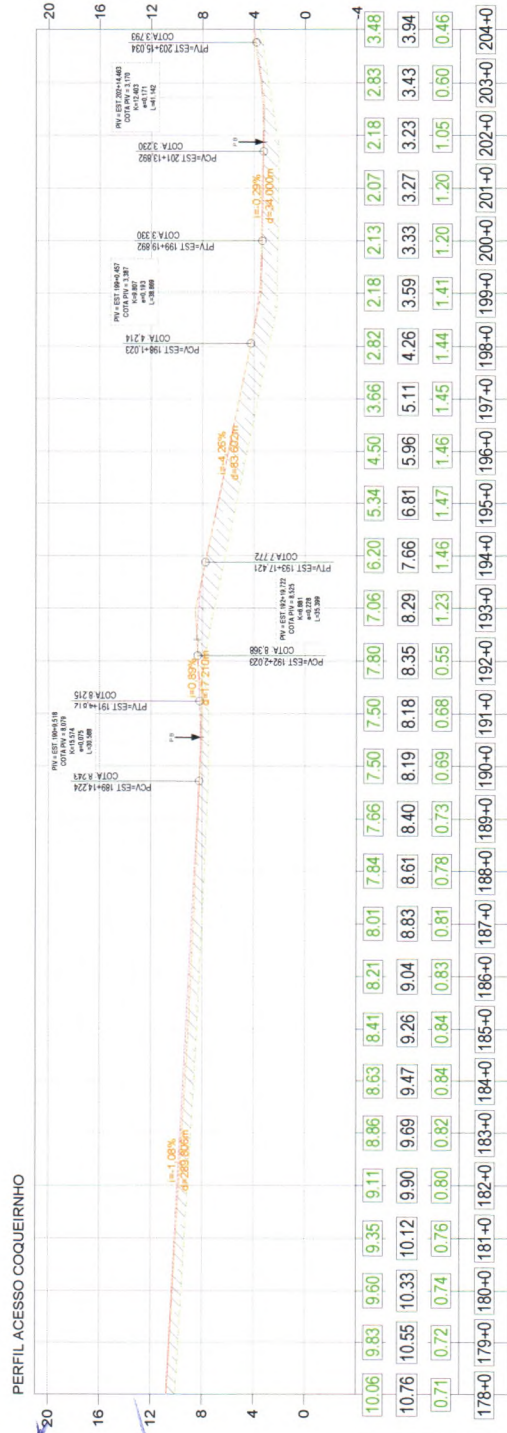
PERFIL ACESSO COQUEIRNHO

20
16
12
8
4
0
-4

i=-1,08%
d=289,806m

PIV = EST 190+6,518
COTA PIV = 8,079
K=15,574
e=0,075
L=35,588

PCV=EST 189+14,224
COTA 8,243

PTV=EST 191+18,217
COTA 8,215

i=0,89%
d=17,210m

PCV=EST 192+2,023
COTA 8,368

PIV = EST 192+19,722
COTA PIV = 8,525
K=8,881
e=0,278
L=35,399

PTV=EST 193+17,421
COTA 7,772

i=-4,26%
d=83,602m

PCV=EST 198+1,023
COTA 4,214

PIV = EST 199+0,457
COTA PIV = 3,387
K=9,807
e=0,193
L=38,869

PTV=EST 199+19,692
COTA 3,330

i=-0,29%
d=34,000m

PCV=EST 201+13,692
COTA 3,230

PIV = EST 202+4,463
COTA PIV = 3,170
K=12,603
e=0,171
L=41,142

PTV=EST 203+15,034
COTA 3,769

| 10.06 | 9.83 | 9.60 | 9.35 | 9.11 | 8.86 | 8.63 | 8.41 | 8.21 | 8.01 | 7.84 | 7.66 | 7.50 | 7.50 | 7.80 | 7.06 | 6.20 | 5.34 | 4.50 | 3.66 | 2.82 | 2.18 | 2.13 | 2.07 | 2.18 | 2.83 | 3.48 |
|---|---|---|---|---|---|---|---|---|---|---|---|---|---|---|---|---|---|---|---|---|---|---|---|---|---|---|
| 10.76 | 10.55 | 10.33 | 10.12 | 9.90 | 9.69 | 9.47 | 9.26 | 9.04 | 8.83 | 8.61 | 8.40 | 8.19 | 8.18 | 8.35 | 8.29 | 7.66 | 6.81 | 5.96 | 5.11 | 4.26 | 3.59 | 3.33 | 3.27 | 3.23 | 3.43 | 3.94 |
| 0.71 | 0.72 | 0.74 | 0.76 | 0.80 | 0.82 | 0.84 | 0.84 | 0.83 | 0.81 | 0.78 | 0.73 | 0.69 | 0.68 | 0.55 | 1.23 | 1.46 | 1.47 | 1.46 | 1.45 | 1.44 | 1.41 | 1.20 | 1.20 | 1.05 | 0.60 | 0.46 |
| 178+0 | 179+0 | 180+0 | 181+0 | 182+0 | 183+0 | 184+0 | 185+0 | 186+0 | 187+0 | 188+0 | 189+0 | 190+0 | 191+0 | 192+0 | 193+0 | 194+0 | 195+0 | 196+0 | 197+0 | 198+0 | 199+0 | 200+0 | 201+0 | 202+0 | 203+0 | 204+0 |